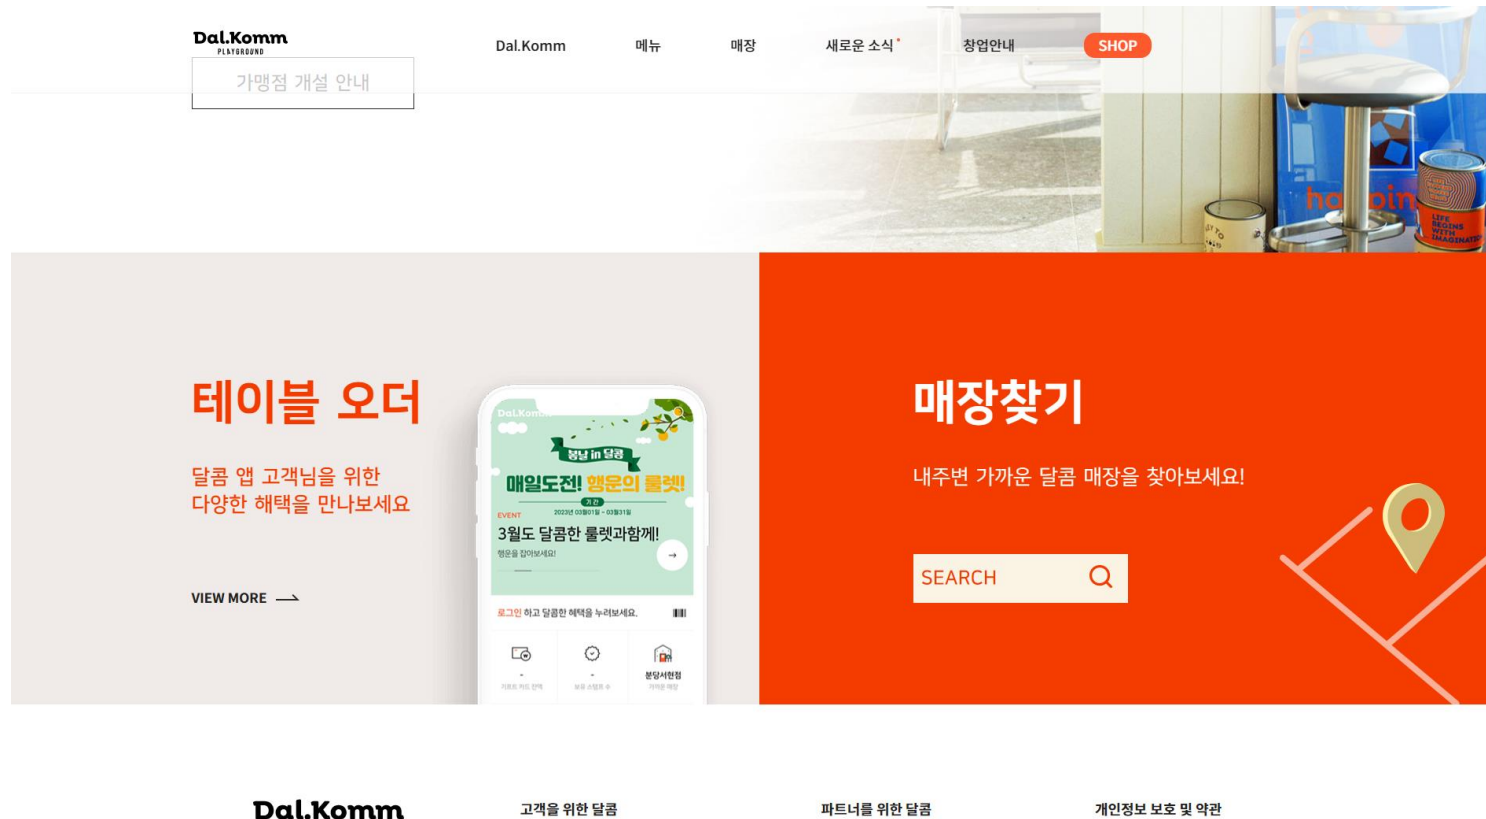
Dal.Komm PLAYGROUND

가맹점 개설 안내

Dal.Komm 메뉴 매장 새로운 소식 창업안내 SHOP

LIFE BEGINS WITH IMAGINATION

테이블 오더

달콤 앱 고객님을 위한
다양한 혜택을 만나보세요

VIEW MORE

Dal.Komm

봄날 in 달콤

매일도전! 행운의 룰렛!

기간

2023년 03월01일 - 03월31일

EVENT

3월도 달콤한 룰렛과함께!

행운을 잡아보세요!

로그인 하고 달콤한 혜택을 누려보세요.

분당서현점

매장찾기

내주변 가까운 달콤 매장을 찾아보세요!

SEARCH

Dal.Komm

고객을 위한 달콤

파트너를 위한 달콤

개인정보 보호 및 약관